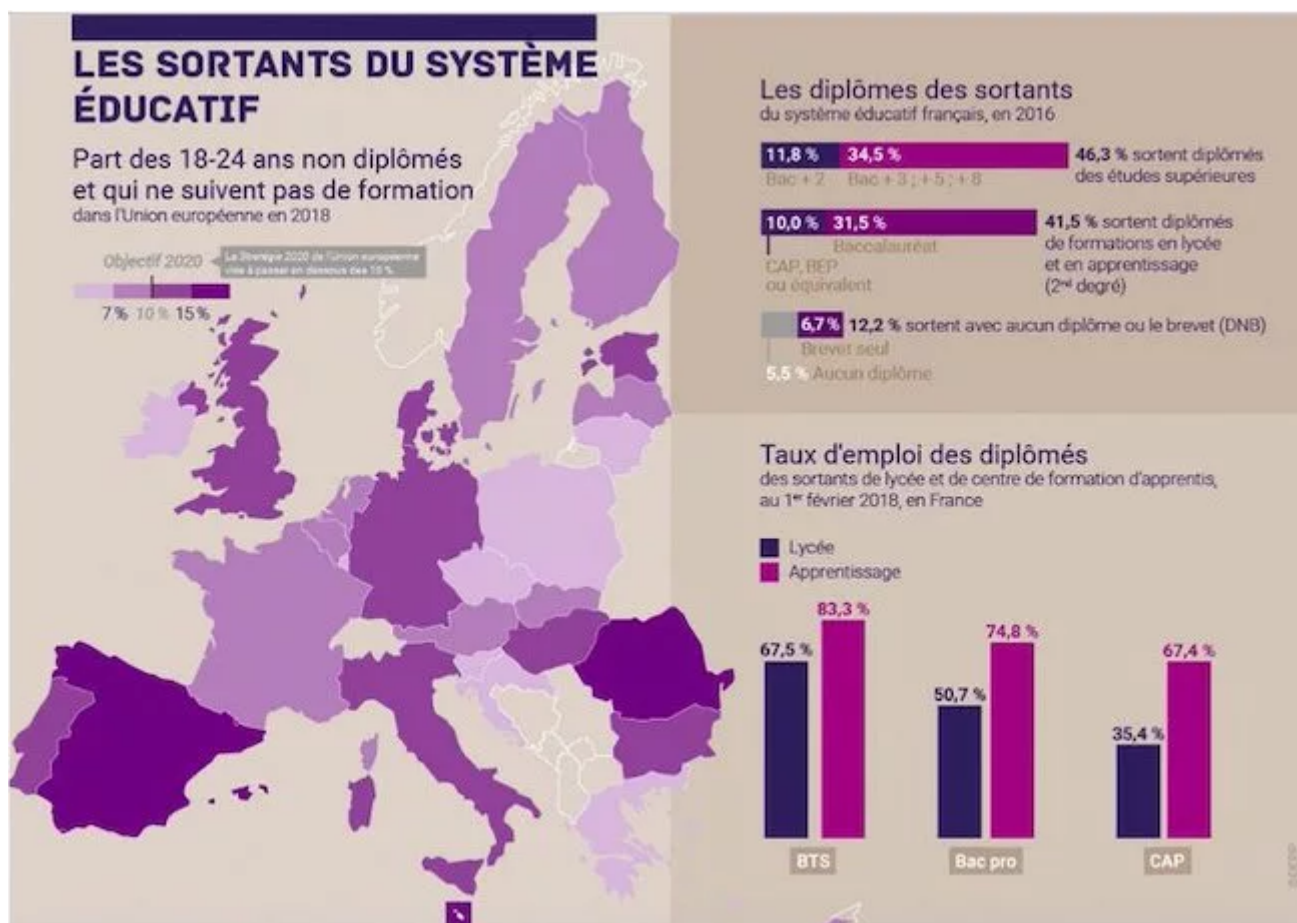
LES SORTANTS DU SYSTÈME ÉDUCATIF

Part des 18-24 ans non diplômés et qui ne suivent pas de formation
dans l'Union européenne en 2018

Objectif 2020

La Stratégie 2020 de l'Union européenne vise à passer en dessous des 10 %

7 % 10 % 15 %

Les diplômes des sortants
du système éducatif français, en 2016

11,8 % 34,5 %
Bac + 2 Bac + 3 ; + 5 ; + 8
46,3 % sortent diplômés des études supérieures

10,0 % 31,5 %
Baccalauréat
CAP, BEP ou équivalent
41,5 % sortent diplômés de formations en lycée et en apprentissage (2nd degré)

6,7 % 12,2 % sortent avec aucun diplôme ou le brevet (DNB)
Brevet seul
5,5 % Aucun diplôme

Taux d'emploi des diplômés
des sortants de lycée et de centre de formation d'apprentis, au 1er février 2018, en France

Lycée
Apprentissage

| | Lycée | Apprentissage |
|---|---|---|
| BTS | 67,5 % | 83,3 % |
| Bac pro | 50,7 % | 74,8 % |
| CAP | 35,4 % | 67,4 % |